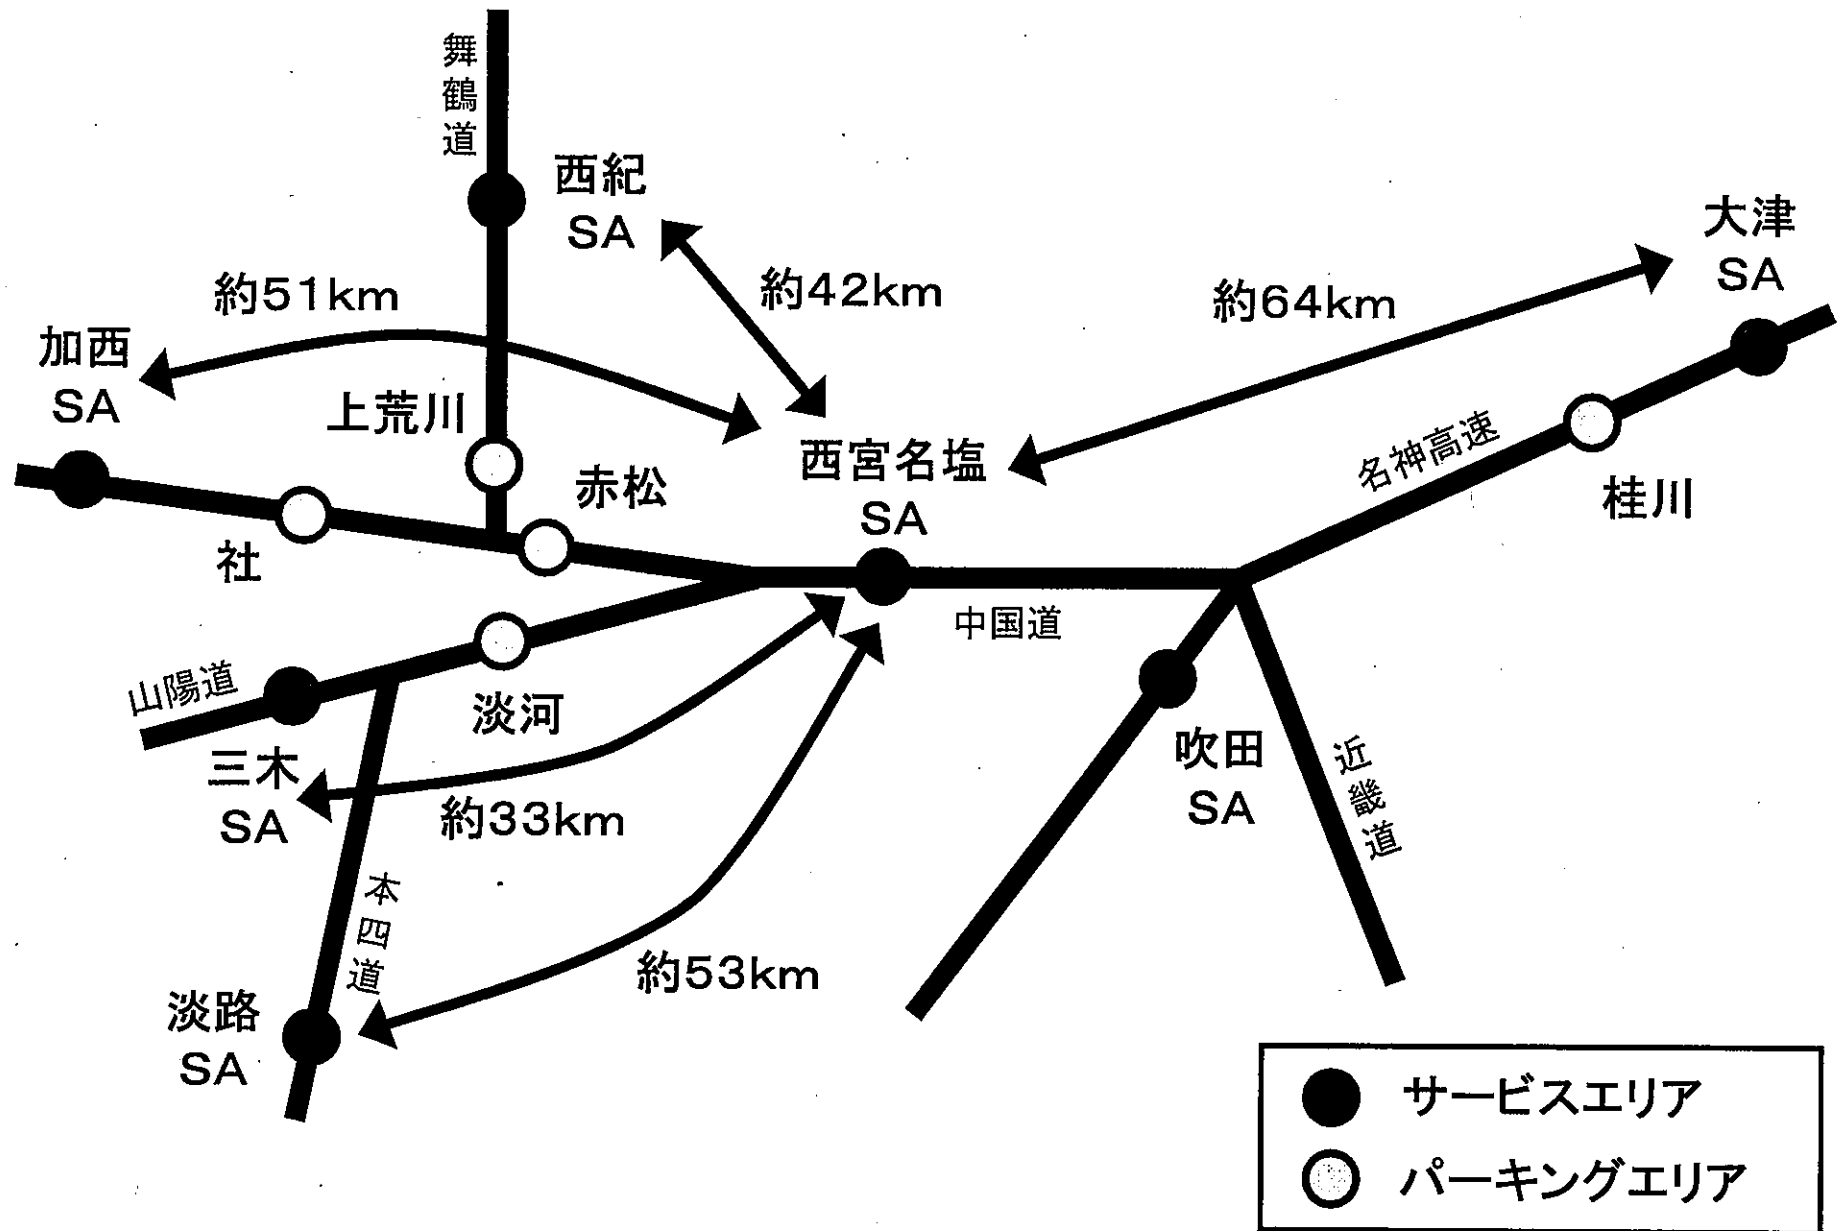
舞鶴道

西紀 SA

約42km

約64km

大津 SA

約51km

加西 SA

上荒川

西宮名塩 SA

名神高速

桂川

赤松

社

中国道

山陽道

淡河

吹田 SA

近畿道

三木 SA

約33km

本四道

約53km

淡路 SA

サービスエリア

パーキングエリア